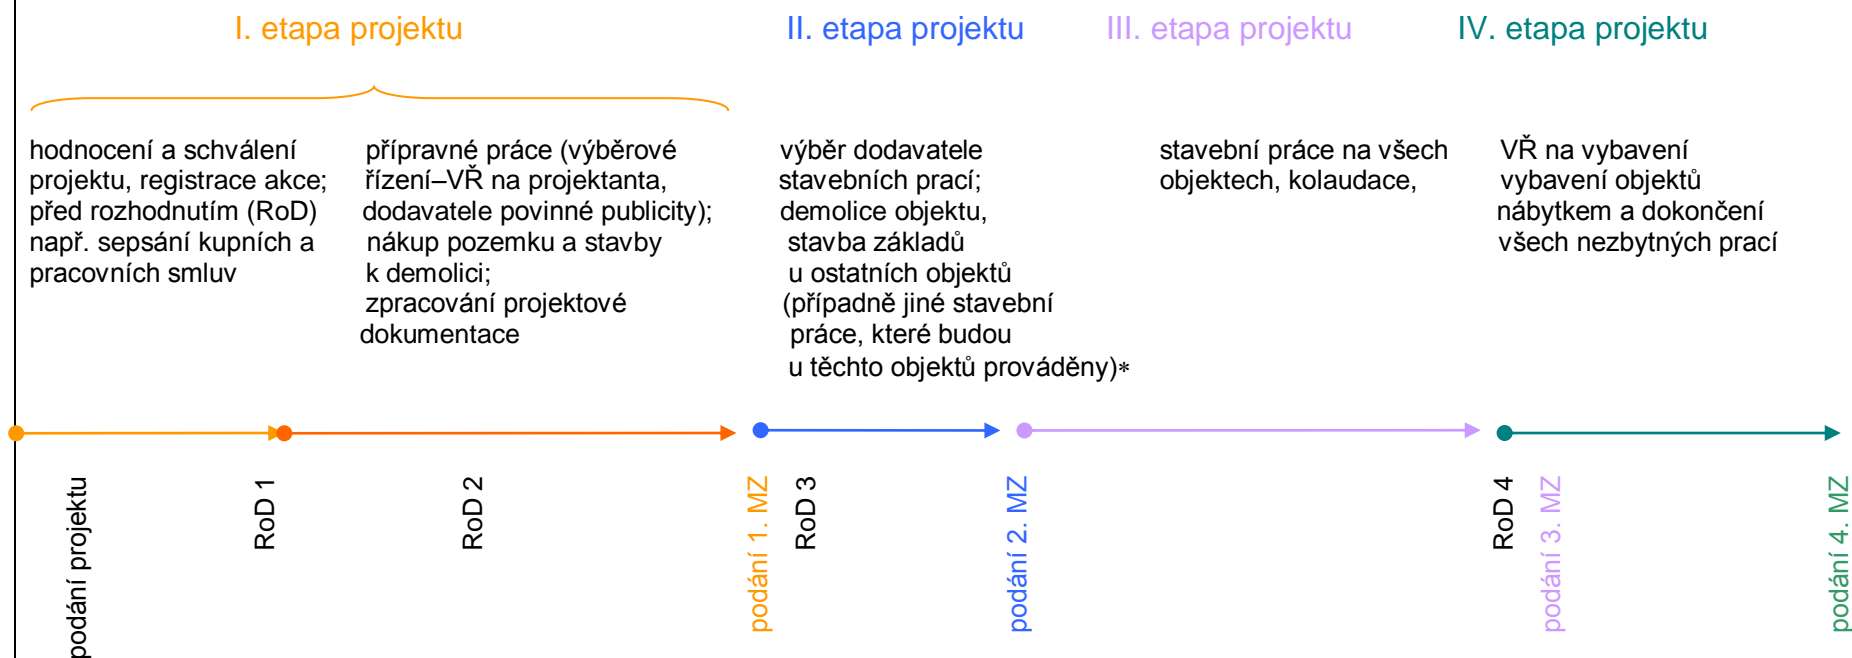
I. etapa projektu

II. etapa projektu

III. etapa projektu

IV. etapa projektu

hodnocení a schválení projektu, registrace akce; před rozhodnutím (RoD) např. sepsání kupních a pracovních smluv

přípravné práce (výběrové řízení–VŘ na projektanta, dodavatele povinné publicity); nákup pozemku a stavby k demolici; zpracování projektové dokumentace

výběr dodavatele stavebních prací; demolice objektu, stavba základů u ostatních objektů (případně jiné stavební práce, které budou u těchto objektů prováděny)*

stavební práce na všech objektech, kolaudace,

VŘ na vybavení vybavení objektů nábytkem a dokončení všech nezbytných prací

podání projektu

RoD 1

RoD 2

podání 1. MZ

RoD 3

podání 2. MZ

RoD 4

podání 3. MZ

podání 4. MZ